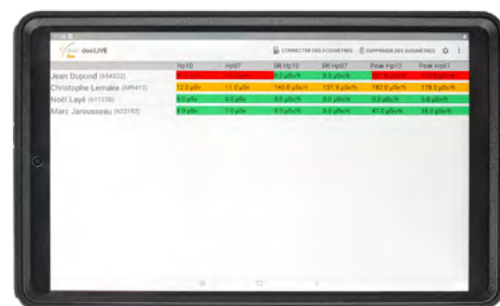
dosiLIVE

CONNECTER DES DOSIMÈTRES

SUPPRIMER DES DOSIMÈTRES

| | Hp10 | Hp07 | DR Hp10 | DR Hp07 | Peak Hp10 | Peak Hp07 |
|---|---|---|---|---|---|---|
| Jean Dupond (654822) | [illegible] | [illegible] | 1.0 µSv/h | 0.0 µSv/h | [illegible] | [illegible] |
| Christophe Lemaire (985412) | 12.0 µSv | 11.0 µSv | 140.0 µSv/h | 131.0 µSv/h | 180.0 µSv/h | 178.0 µSv/h |
| Noël Layé (671235) | 0.0 µSv | 0.0 µSv | 0.0 µSv/h | 0.0 µSv/h | 0.0 µSv/h | 0.0 µSv/h |
| Marc Jarousseau (672153) | 8.0 µSv | 7.0 µSv | 0.0 µSv/h | 0.0 µSv/h | 41.0 µSv/h | 38.0 µSv/h |